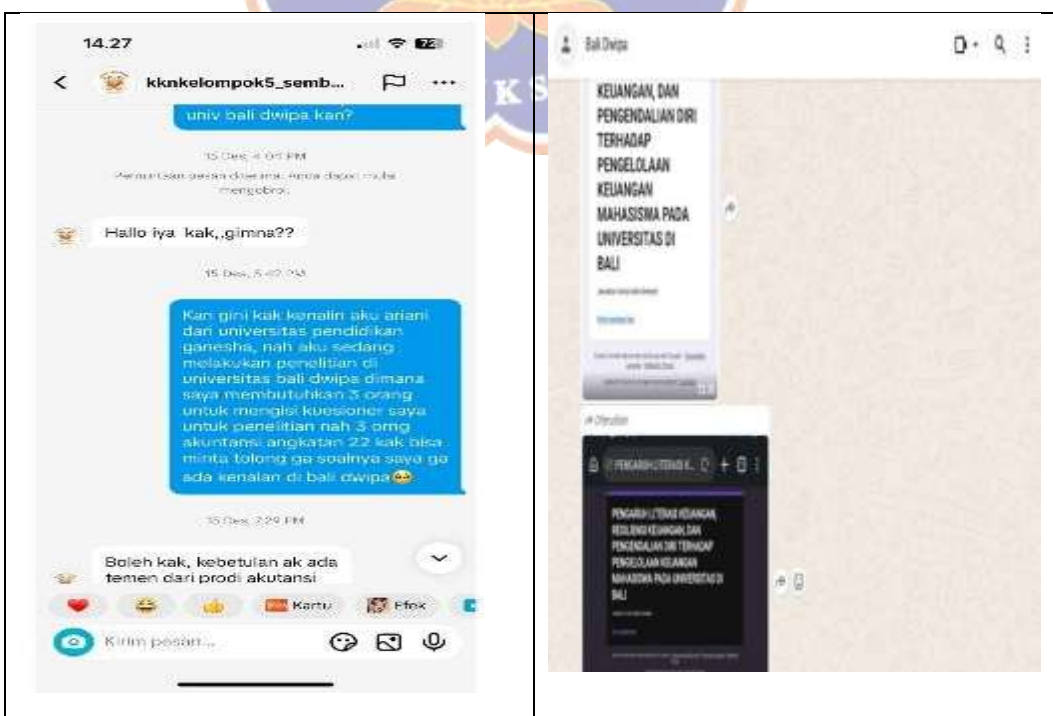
14.27

kknkelompok5_semb...

univ bali dwipa kan?

15 Des, 4.01 PM

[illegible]

Hallo iya kak,,gimna??

15 Des, 5.47 PM

Kan gini kak kenalin aku ariani dari universitas pendidikan ganesha, nah aku sedang melakukan penelitian di universitas bali dwipa dimana saya membutuhkan 3 orang untuk mengisi kuesioner saya untuk penelitian nah 3 orng akuntansi angkatan 22 kak bisa minta tolong ga soalnya saya ga ada kenalan di bali dwipa😂

15 Des, 7.29 PM

Boleh kak, kebetulan ak ada temen dari prodi akutansi

Kartu

Efex

Kirim pesan...

Bali Dwipa

KEUANGAN, DAN PENGENDALIAN DIRI TERHADAP PENGELOLAAN KEUANGAN MAHASISWA PADA UNIVERSITAS DI BALI

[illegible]

Diteruskan

PENGARUH LITERASI K...

PENGARUH LITERASI KEUANGAN, RESILIENSI KEUANGAN, DAN PENGENDALIAN DIRI TERHADAP PENGELOLAAN KEUANGAN MAHASISWA PADA UNIVERSITAS DI BALI

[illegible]